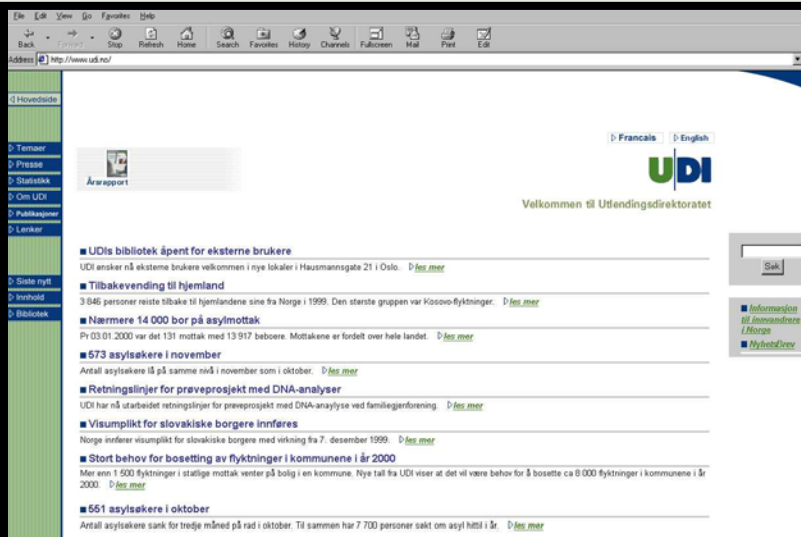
File Edit View Go Favorites Help

Back Forward Stop Refresh Home Search Favorites History Channels Fullscreen Mail Print Edit

Address http://www.udi.no/

Hovedside

Temaer
Presse
Statistikk
Om UDI
Publikasjoner
Lenker

Siste nytt
Innhold
Bibliotek

Årsrapport

Francais English

UDI

Velkommen til Utlendingsdirektoratet

UDIs bibliotek åpent for eksterne brukere
UDI ønsker nå eksterne brukere velkommen i nye lokaler i Hausmannsgate 21 i Oslo. les mer

Tilbakevending til hjemland
3 846 personer reiste tilbake til hjemlandene sine fra Norge i 1999. Den største gruppen var Kosovo-flyktninger. les mer

Nærmere 14 000 bor på asylmottak
Pr 03.01.2000 var det 131 mottak med 13 917 beboere. Mottakene er fordelt over hele landet. les mer

573 asylsøkere i november
Antall asylsøkere lå på samme nivå i november som i oktober. les mer

Retningslinjer for prøveprosjekt med DNA-analyser
UDI har nå utarbeidet retningslinjer for prøveprosjekt med DNA-anaylyse ved familiegjenforening. les mer

Visumplikt for slovakiske borgere innføres
Norge innfører visumplikt for slovakiske borgere med virkning fra 7. desember 1999. les mer

Stort behov for bosetting av flyktninger i kommunene i år 2000
Mer enn 1 500 flyktninger i statlige mottak venter på bolig i en kommune. Nye tall fra UDI viser at det vil være behov for å bosette ca 8 000 flyktninger i kommunene i år 2000. les mer

551 asylsøkere i oktober
Antall asylsøkere sank for tredje måned på rad i oktober. Til sammen har 7 700 personer søkt om asyl hittil i år. les mer

Søk

Informasjon til innvandrere i Norge
Nyhetsbrev